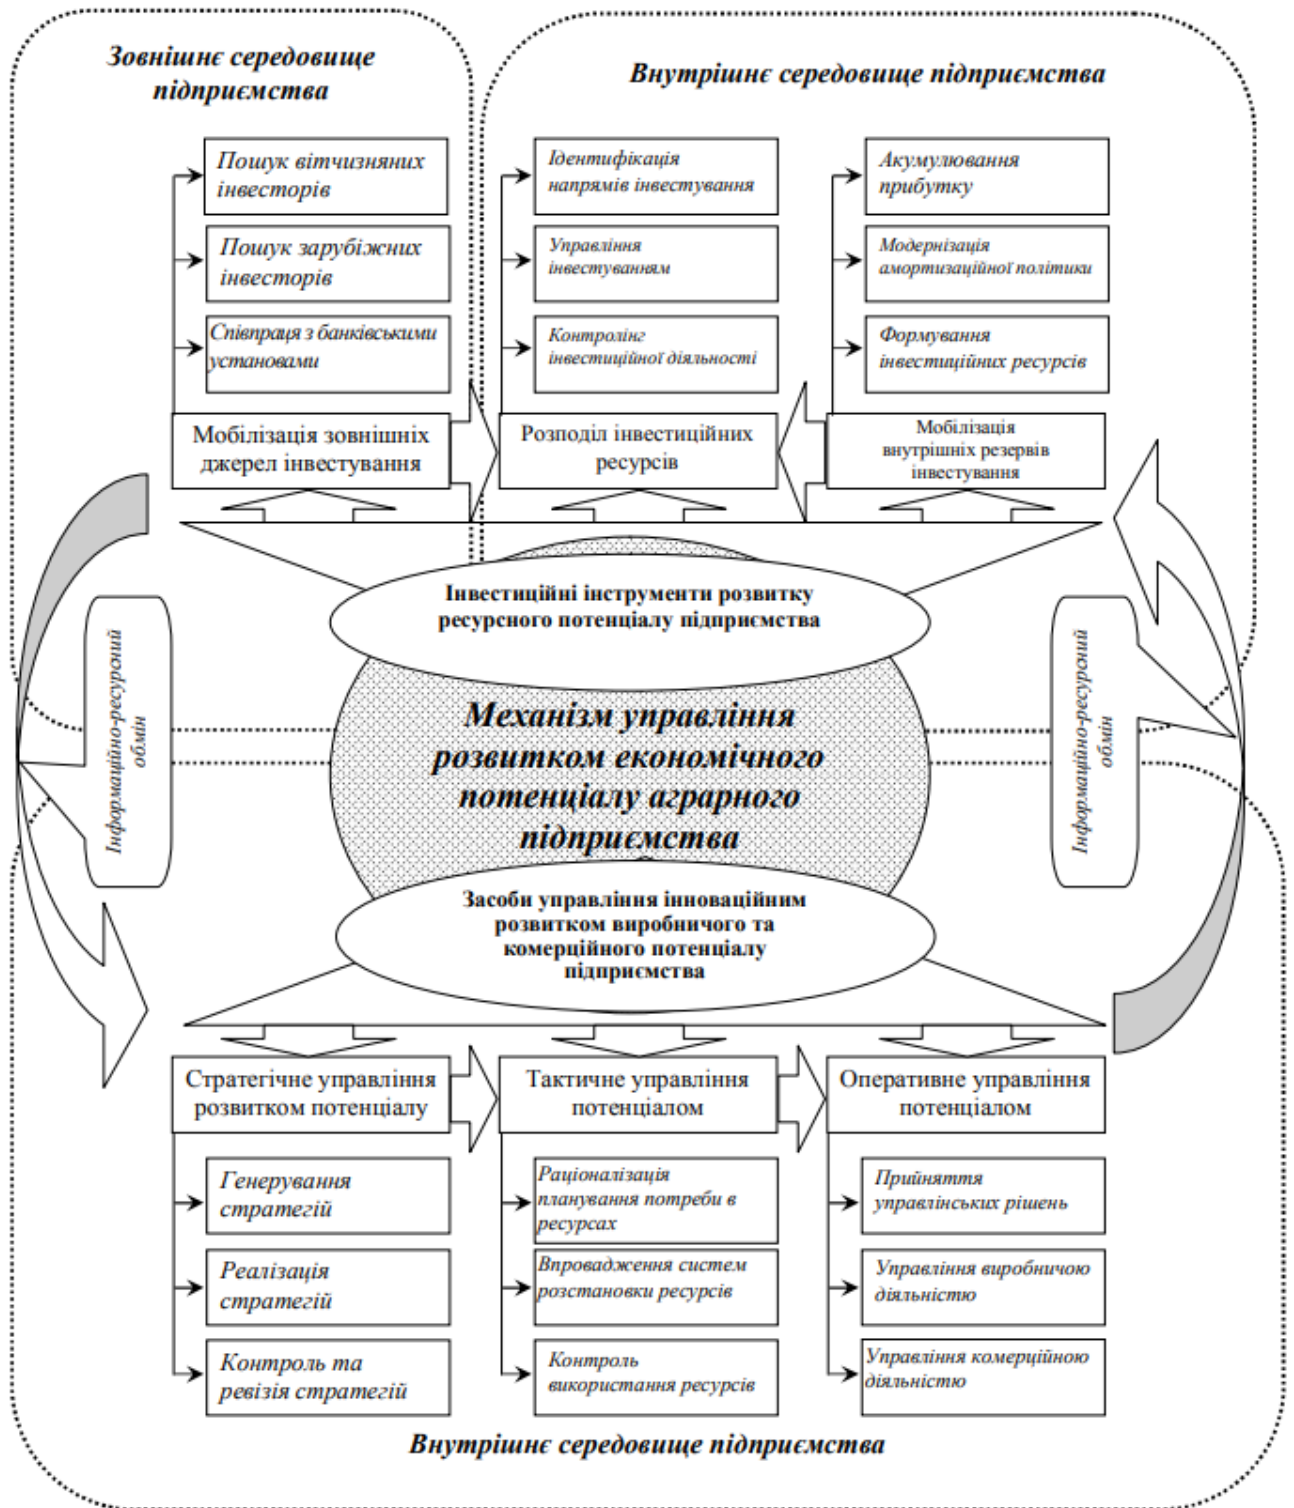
Зовнішнє середовище підприємства

Внутрішнє середовище підприємства

Пошук вітчизняних інвесторів

Пошук зарубіжних інвесторів

Співпраця з банківськими установами

Ідентифікація напрямів інвестування

Управління інвестуванням

Контролінг інвестиційної діяльності

Акумулювання прибутку

Модернізація амортизаційної політики

Формування інвестиційних ресурсів

Мобілізація зовнішніх джерел інвестування

Розподіл інвестиційних ресурсів

Мобілізація внутрішніх резервів інвестування

Інвестиційні інструменти розвитку ресурсного потенціалу підприємства

Інформаційно-ресурсний обмін

Механізм управління розвитком економічного потенціалу аграрного підприємства

Інформаційно-ресурсний обмін

Засоби управління інноваційним розвитком виробничого та комерційного потенціалу підприємства

Стратегічне управління розвитком потенціалу

Тактичне управління потенціалом

Оперативне управління потенціалом

Генерування стратегій

Реалізація стратегій

Контроль та ревізія стратегій

Раціоналізація планування потреби в ресурсах

Впровадження систем розстановки ресурсів

Контроль використання ресурсів

Прийняття управлінських рішень

Управління виробничою діяльністю

Управління комерційною діяльністю

Внутрішнє середовище підприємства